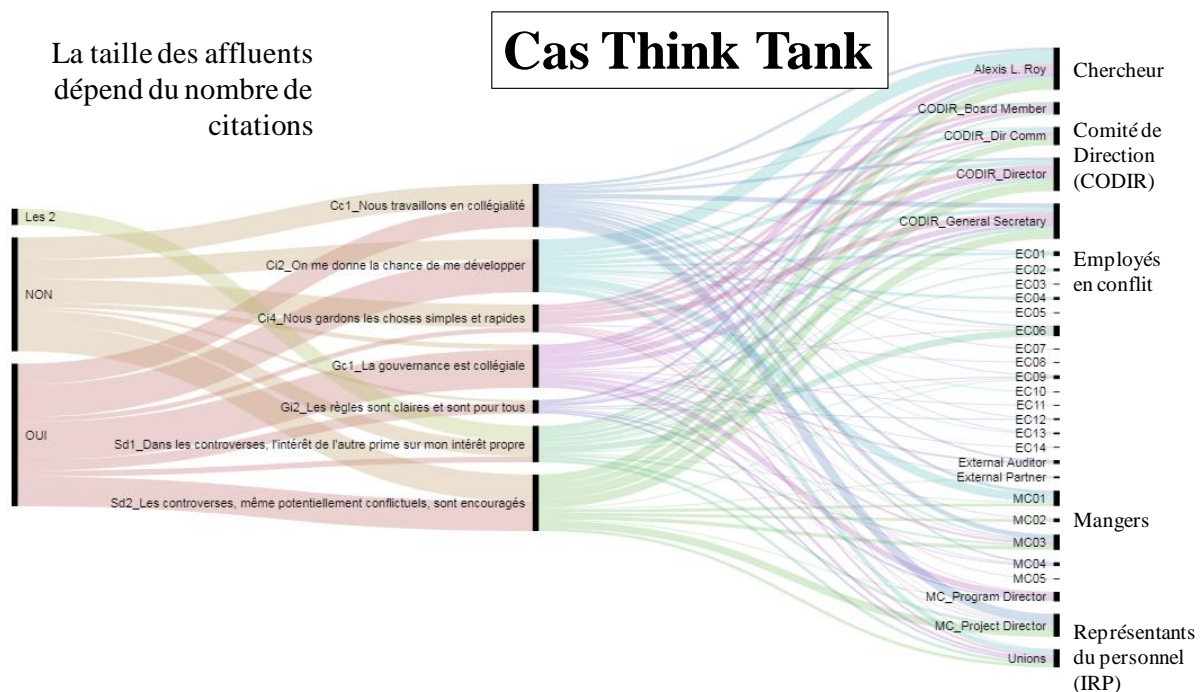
La taille des affluents dépend du nombre de citations

Cas Think Tank

Les 2
NON
OUI

Cc1_Nous travaillons en collégialité
Ci2_On me donne la chance de me développer
Ci4_Nous gardons les choses simples et rapides
Gc1_La gouvernance est collégiale
Gi2_Les règles sont claires et sont pour tous
Sd1_Dans les controverses, l'intérêt de l'autre prime sur mon intérêt propre
Sd2_Les controverses, même potentiellement conflictuels, sont encouragés

Alexis L. Roy
CODIR_Board Member
CODIR_Dir Comm
CODIR_Director
CODIR_General Secretary
EC01
EC02
EC03
EC04
EC05
EC06
EC07
EC08
EC09
EC10
EC11
EC12
EC13
EC14
External Auditor
External Partner
MC01
MC02
MC03
MC04
MC05
MC_Program Director
MC_Project Director
Unions

Chercheur
Comité de Direction (CODIR)
Employés en conflit
Mangers
Représentants du personnel (IRP)